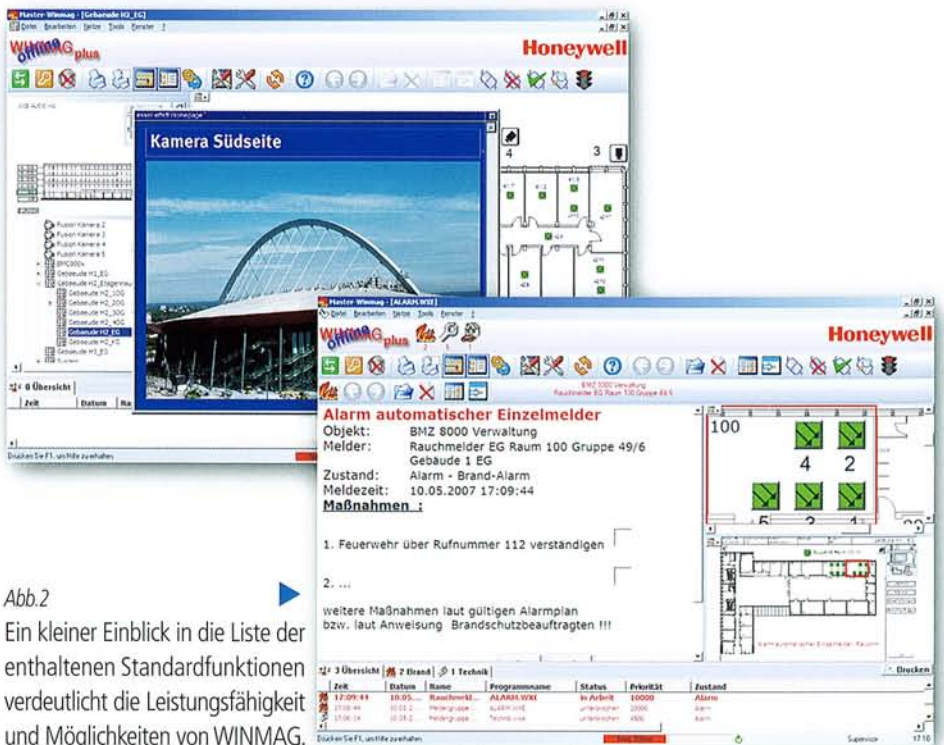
Master-Winmag - [Gebaude H2_EG]
Datei Bearbeiten Netze Tools Fenster ?
WINMAG plus
Honeywell
Kamera Südseite
Fusion Kamera 2
Fusion Kamera 3
Fusion Kamera 4
Fusion Kamera 5
BMZ8000+
Gebaude H1_EG
Gebaude H2_Etagenrau
Gebaude H2_1OG
Gebaude H2_2OG
Gebaude H2_3OG
Gebaude H2_4OG
Gebaude H2_EG
Gebaude H2_KG
Gebaude H3_EG
0 Übersicht
Zeit | Datum | Na
Drücken Sie F1, um Hilfe zu erhalten
4
3

Master-Winmag - [ALARM.WXE]
Datei Bearbeiten Netze Tools Fenster ?
WINMAG plus
Honeywell
BMZ 8000 Verwaltung
Rauchmelder EG Raum 100 Gruppe 49/6
Alarm automatischer Einzelmelder
Objekt: BMZ 8000 Verwaltung
Melder: Rauchmelder EG Raum 100 Gruppe 49/6
Gebäude 1 EG
Zustand: Alarm - Brand-Alarm
Meldezeit: 10.05.2007 17:09:44
Maßnahmen :

1. Feuerwehr über Rufnummer 112 verständigen

2. ...

weitere Maßnahmen laut gültigen Alarmplan
bzw. laut Anweisung Brandschutzbeauftragten !!!
100
4 2
5 3 1
3 Übersicht | 2 Brand | 1 Technik
Drucken

| Zeit | Datum | Name | Programmname | Status | Priorität | Zustand |
|---|---|---|---|---|---|---|
| 17:09:44 | 10.05.... | Rauchmeld... | ALARM.WXE | in Arbeit | 10000 | Alarm |
| 17:06:44 | 10.05.2... | Meldergruppe ... | ALARM.WXE | unbearbeitet | 20000 | Alarm |
| 17:06:34 | 10.05.2... | Meldergruppe ... | Technik.wxe | unbearbeitet | 4500 | Alarm |

Drücken Sie F1, um Hilfe zu erhalten
Supervisor 17:10

Abb.2
Ein kleiner Einblick in die Liste der enthaltenen Standardfunktionen verdeutlicht die Leistungsfähigkeit und Möglichkeiten von WINMAG.